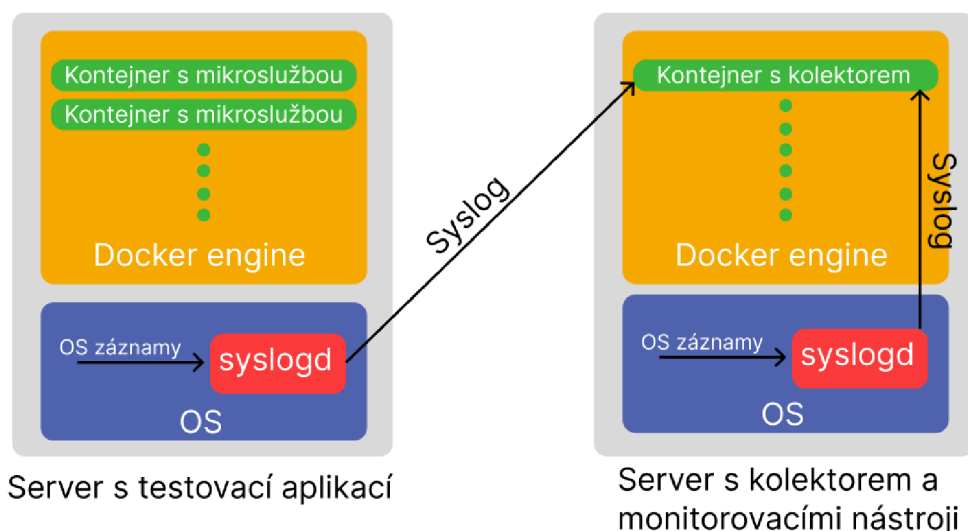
Kontejner s mikroslužbou
Kontejner s mikroslužbou
Docker engine
OS záznamy
syslogd
OS
Server s testovací aplikací

Syslog

Kontejner s kolektorem
Docker engine
Syslog
OS záznamy
syslogd
OS
Server s kolektorem a monitorovacími nástroji